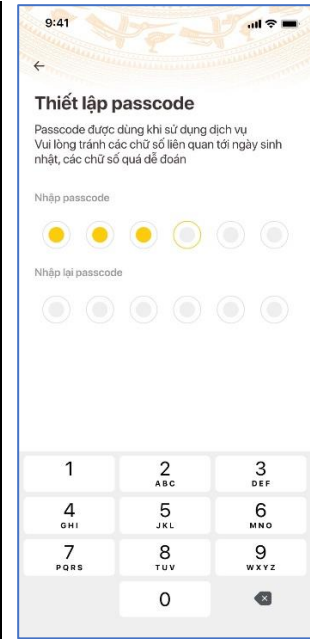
9:41

←

Thiết lập passcode

Passcode được dùng khi sử dụng dịch vụ
Vui lòng tránh các chữ số liên quan tới ngày sinh nhật, các chữ số quá dễ đoán

Nhập passcode

Nhập lại passcode

1
2 ABC
3 DEF
4 GHI
5 JKL
6 MNO
7 PQRS
8 TUV
9 WXYZ
0